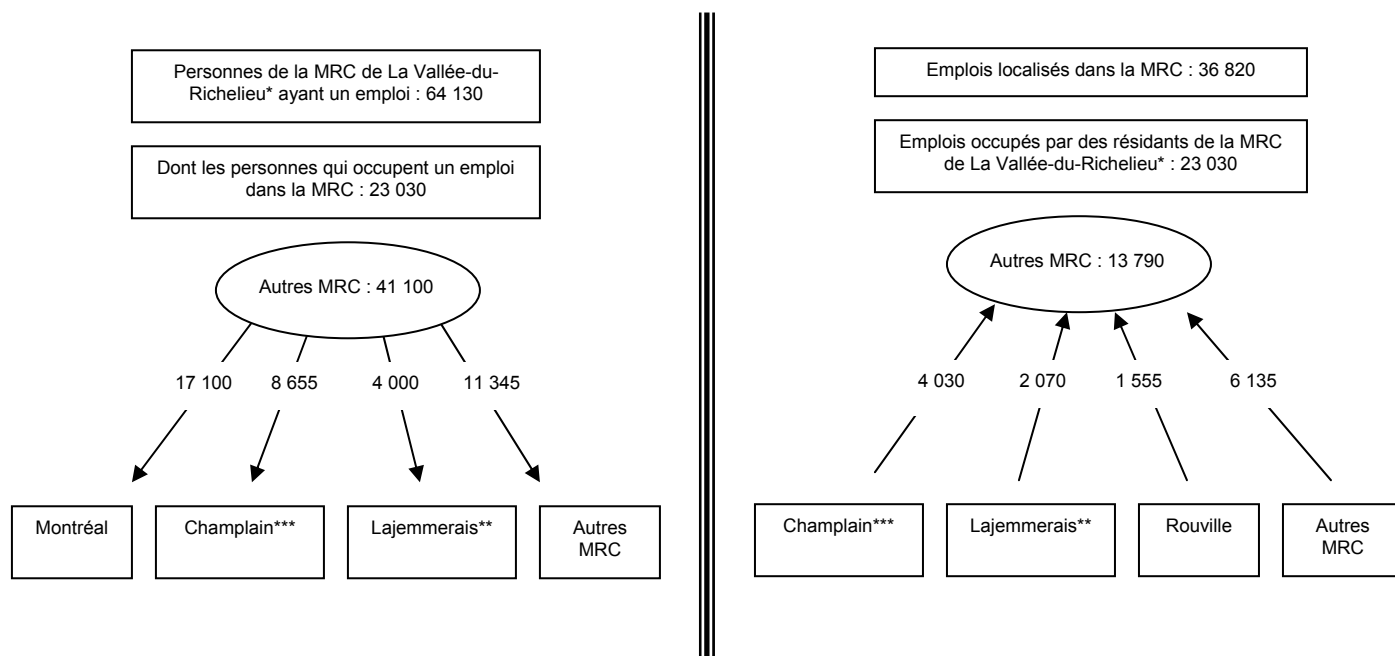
Personnes de la MRC de La Vallée-du-Richelieu* ayant un emploi : 64 130

Dont les personnes qui occupent un emploi dans la MRC : 23 030

Autres MRC : 41 100

17 100

8 655

4 000

11 345

Montréal

Champlain***

Lajemmerais**

Autres MRC

Emplois localisés dans la MRC : 36 820

Emplois occupés par des résidants de la MRC de La Vallée-du-Richelieu* : 23 030

Autres MRC : 13 790

4 030

2 070

1 555

6 135

Champlain***

Lajemmerais**

Rouville

Autres MRC